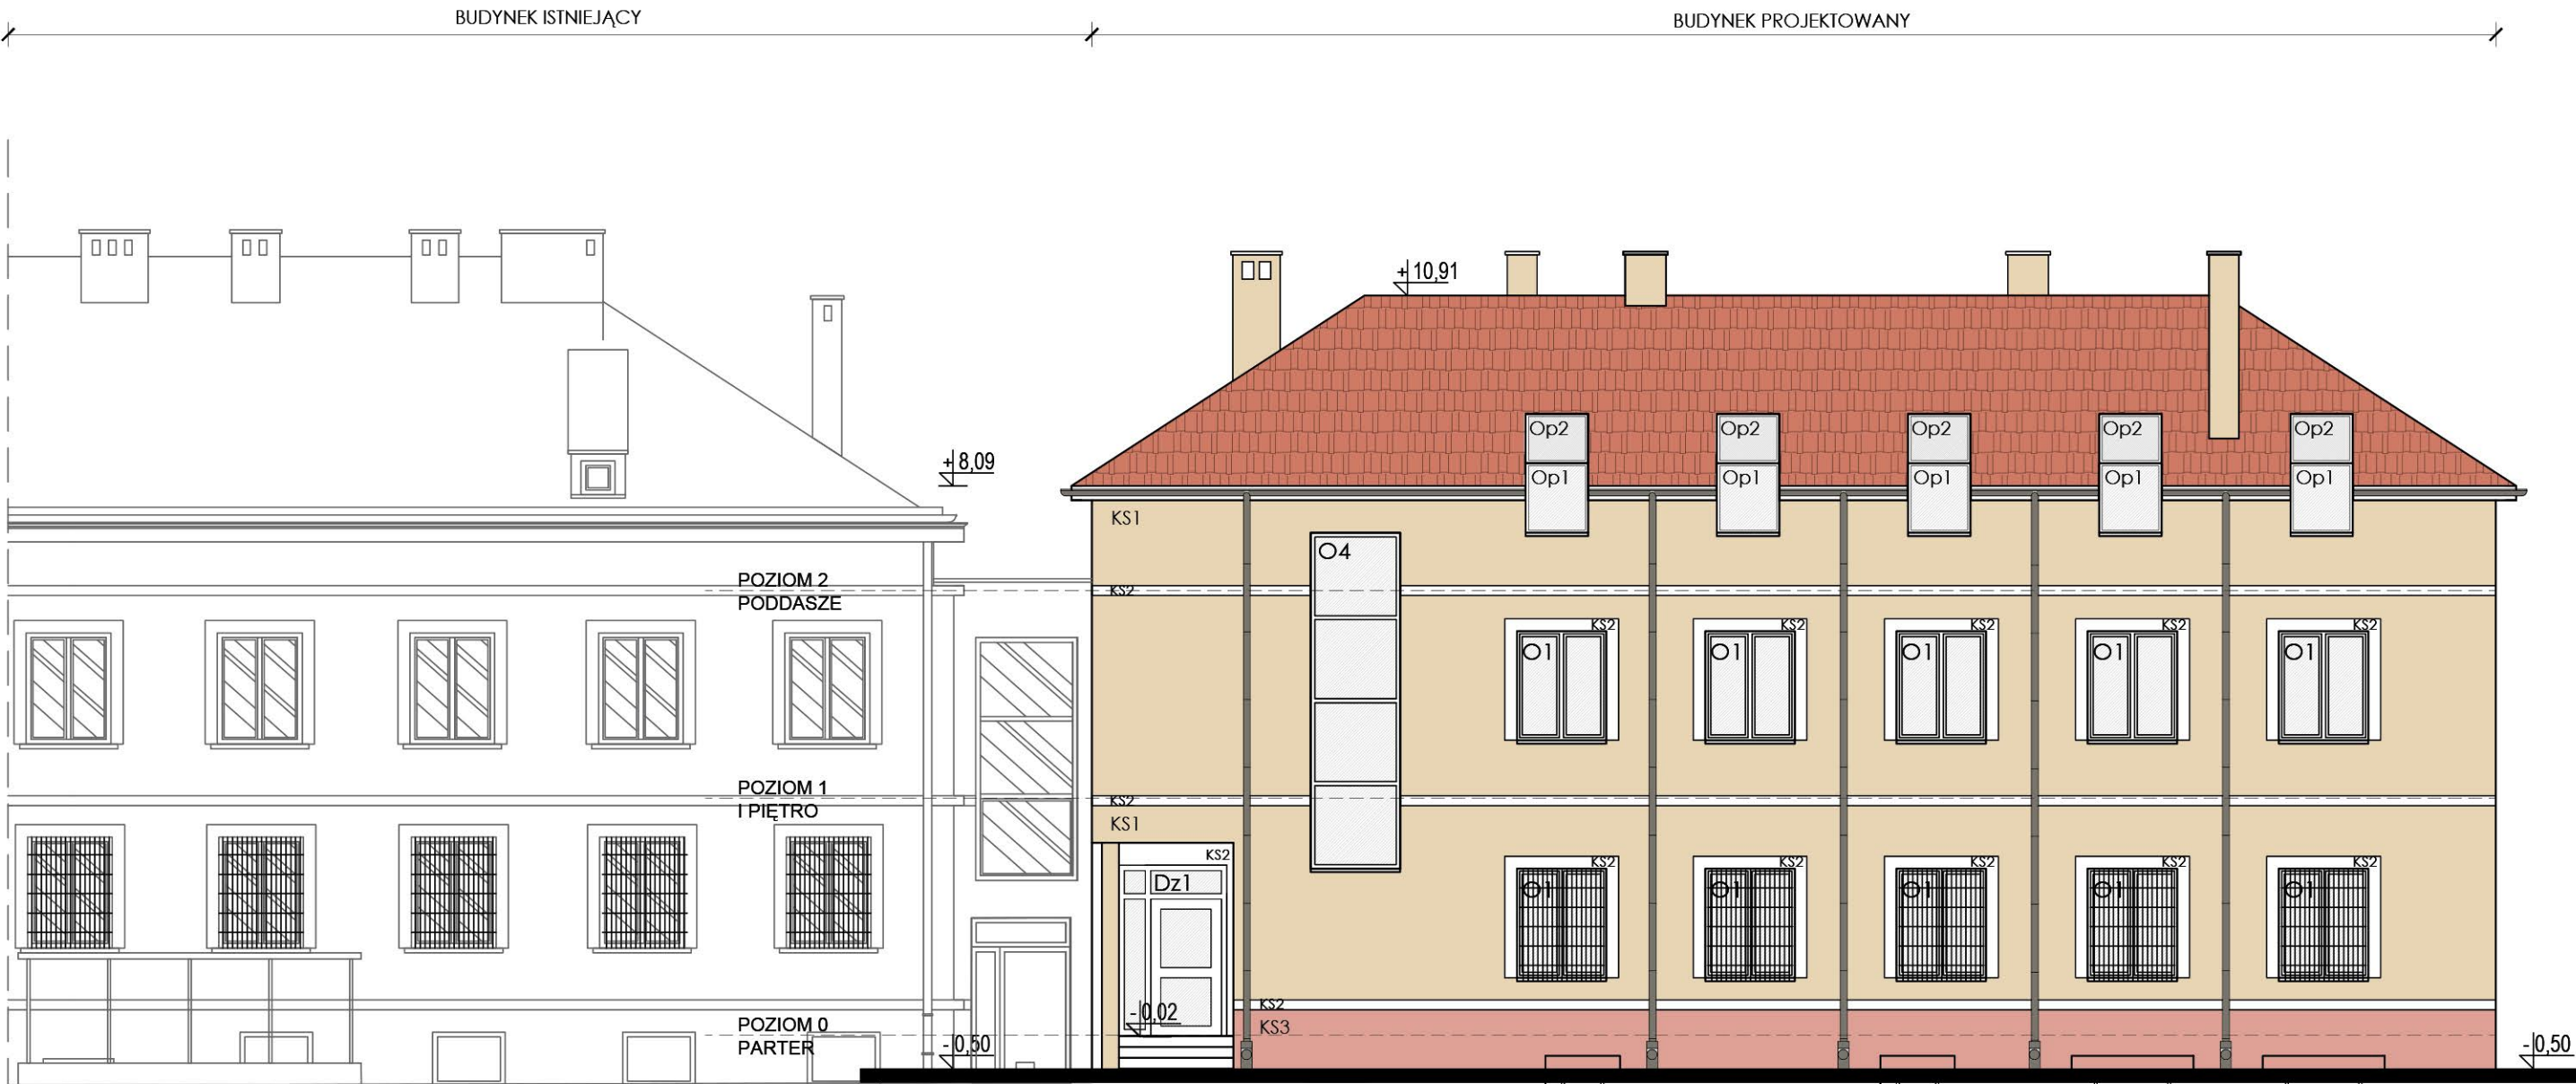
BUDYNEK ISTNIEJĄCY

BUDYNEK PROJEKTOWANY

+10,91

+8,09

Op2 Op2 Op2 Op2 Op2

Op1 Op1 Op1 Op1 Op1

KS1

O4

POZIOM 2
PODDASZE

KS2

KS2 KS2 KS2 KS2 KS2

O1 O1 O1 O1 O1

POZIOM 1
I PIĘTRO

KS2

KS1

KS2

Dz1

KS2 KS2 KS2 KS2 KS2

O1 O1 O1 O1 O1

KS2

-0,02

POZIOM 0
PARTER

KS3

-0,50

-0,50